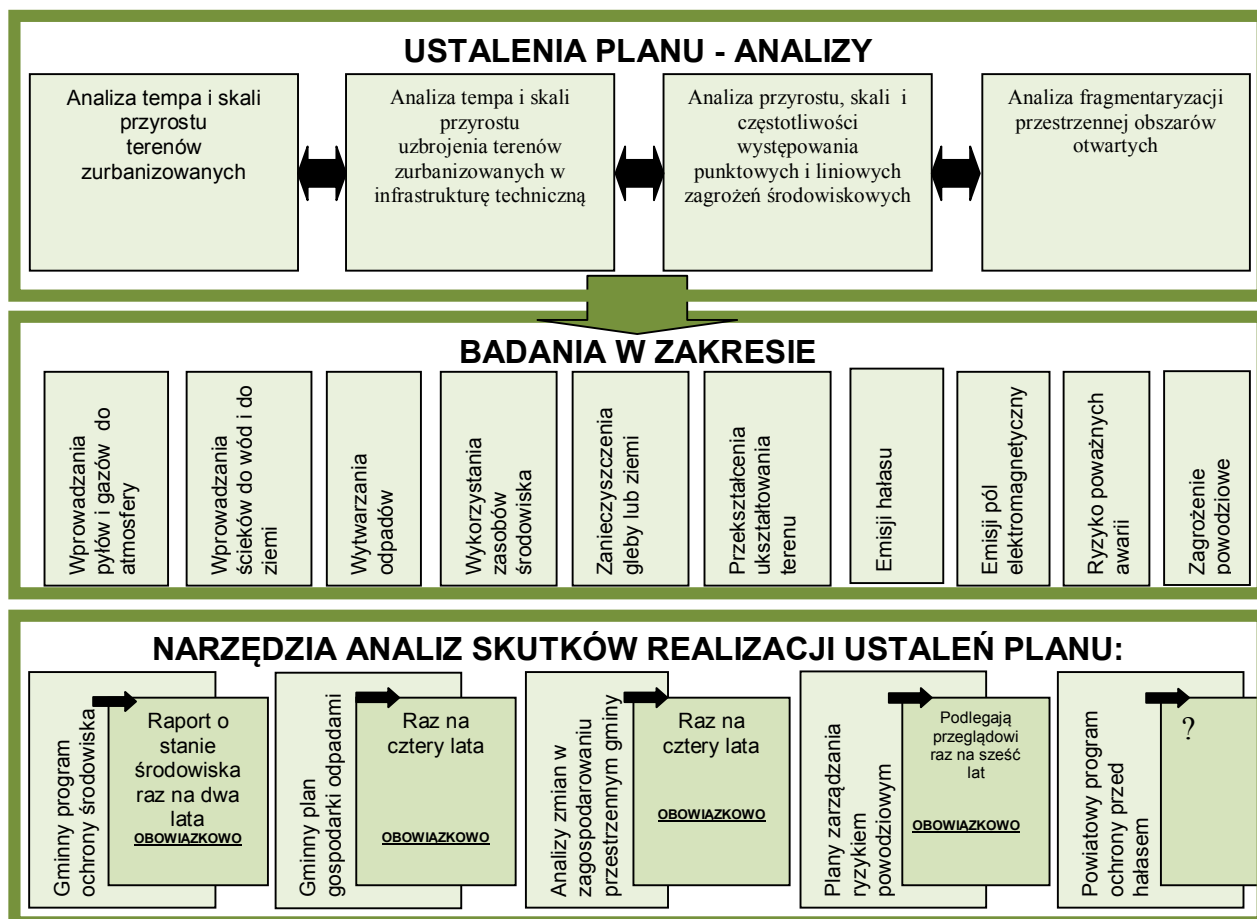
USTALENIA PLANU - ANALIZY

Analiza tempa i skali przyrostu terenów zurbanizowanych

Analiza tempa i skali przyrostu uzbrojenia terenów zurbanizowanych w infrastrukturę techniczną

Analiza przyrostu, skali i częstotliwości występowania punktowych i liniowych zagrożeń środowiskowych

Analiza fragmentaryzacji przestrzennej obszarów otwartych

BADANIA W ZAKRESIE

Wprowadzania pyłów i gazów do atmosfery

Wprowadzania ścieków do wód i do ziemi

Wytwarzania odpadów

Wykorzystania zasobów środowiska

Zanieczyszczenia gleby lub ziemi

Przekształcenia ukształtowania terenu

Emisji hałasu

Emisji pól elektromagnetyczny

Ryzyko poważnych awarii

Zagrożenie powodziowe

NARZĘDZIA ANALIZ SKUTKÓW REALIZACJI USTALEŃ PLANU:

Gminny program ochrony środowiska

Raport o stanie środowiska raz na dwa lata

OBOWIĄZKOWO

Gminny plan gospodarki odpadami

Raz na cztery lata

OBOWIĄZKOWO

Analizy zmian w zagospodarowaniu przestrzennym gminy

Raz na cztery lata

OBOWIĄZKOWO

Plany zarządzania ryzykiem powodziowym

Podlegają przeglądowi raz na sześć lat

OBOWIĄZKOWO

Powiatowy program ochrony przed hałasem

?